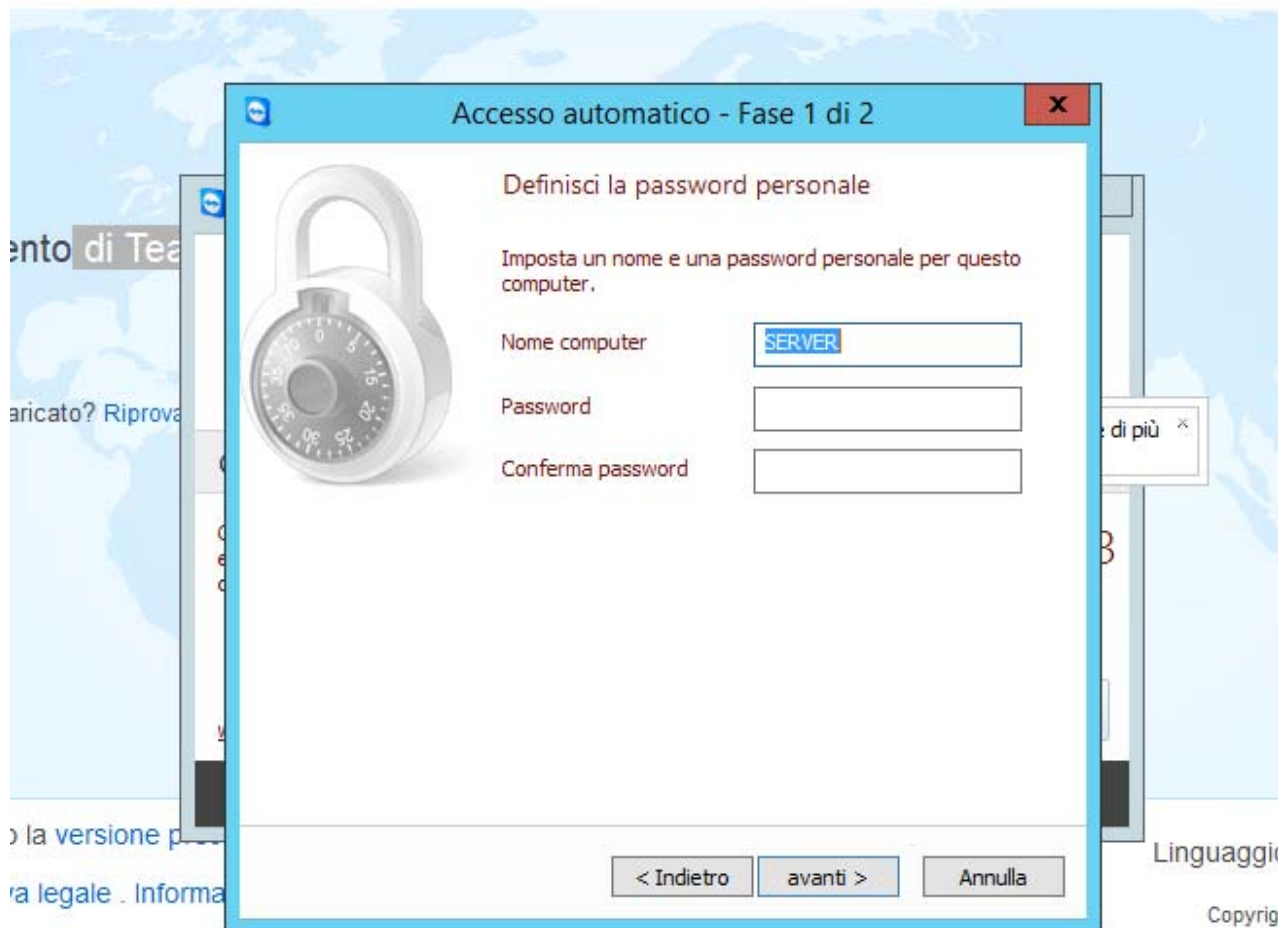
Accesso automatico - Fase 1 di 2

x

Definisci la password personale

Imposta un nome e una password personale per questo computer.

Nome computer

SERVER

Password

Conferma password

< Indietro

avanti >

Annulla

ento di Tea

aricato? Riprova

di più ×

la versione p

va legale . Informa

Linguaggi

Copyrig